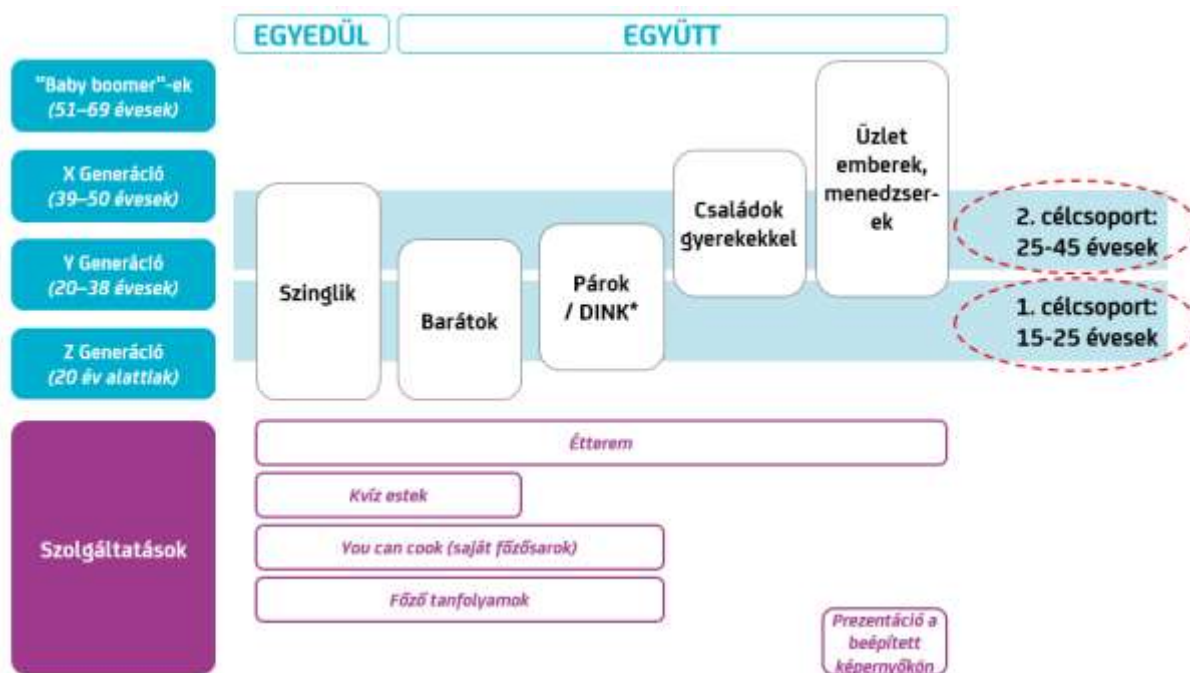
EGYEDÜL

EGYÜTT

"Baby boomer"-ek
(51–69 évesek)

X Generáció
(39–50 évesek)

Y Generáció
(20–38 évesek)

Z Generáció
(20 év alattiak)

Szinglik

Barátok

Párok / DINK*

Családok gyerekekkel

Üzlet emberek, menedzserek

2. célcsoport: 25-45 évesek

1. célcsoport: 15-25 évesek

Szolgáltatások

Étterem

Kvíz estek

You can cook (saját főzősarok)

Főző tanfolyamok

Prezentáció a beépített képernyőkön